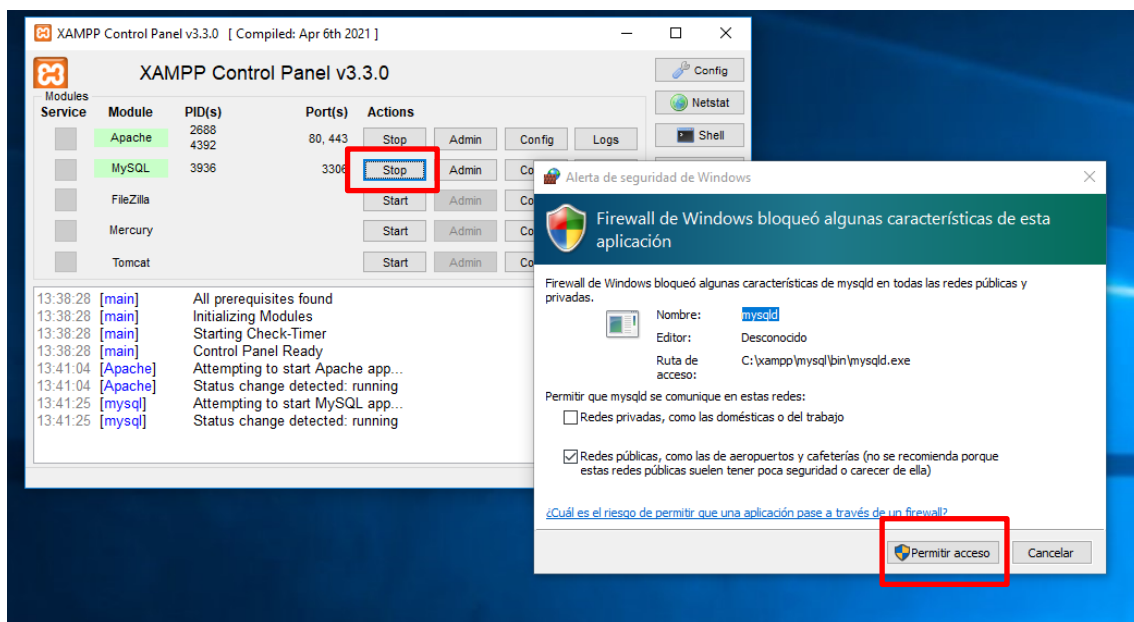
XAMPP Control Panel v3.3.0 [ Compiled: Apr 6th 2021 ]

XAMPP Control Panel v3.3.0

Config
Netstat
Shell

Modules
| Service | Module | PID(s) | Port(s) | Actions | | | |
|---|---|---|---|---|---|---|---|
| | Apache | 2688 4392 | 80, 443 | Stop | Admin | Config | Logs |
| | MySQL | 3936 | 3306 | Stop | Admin | Co | |
| | FileZilla | | | Start | Admin | Co | |
| | Mercury | | | Start | Admin | Co | |
| | Tomcat | | | Start | Admin | Co | |

13:38:28 [main] All prerequisites found
13:38:28 [main] Initializing Modules
13:38:28 [main] Starting Check-Timer
13:38:28 [main] Control Panel Ready
13:41:04 [Apache] Attempting to start Apache app...
13:41:04 [Apache] Status change detected: running
13:41:25 [mysql] Attempting to start MySQL app...
13:41:25 [mysql] Status change detected: running

Alerta de seguridad de Windows

Firewall de Windows bloqueó algunas características de esta aplicación

Firewall de Windows bloqueó algunas características de mysqld en todas las redes públicas y privadas.

Nombre: mysqld
Editor: Desconocido
Ruta de acceso: C:\xampp\mysql\bin\mysqld.exe

Permitir que mysqld se comunique en estas redes:
Redes privadas, como las domésticas o del trabajo
Redes públicas, como las de aeropuertos y cafeterías (no se recomienda porque estas redes públicas suelen tener poca seguridad o carecer de ella)

¿Cuál es el riesgo de permitir que una aplicación pase a través de un firewall?

Permitir acceso
Cancelar